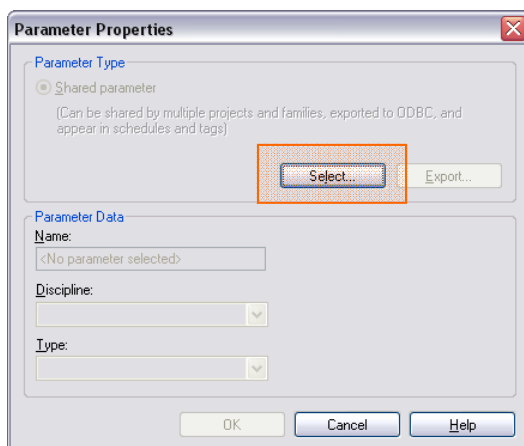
Parameter Properties

Parameter Type

Shared parameter

(Can be shared by multiple projects and families, exported to ODBC, and appear in schedules and tags)

Select...

Export...

Parameter Data

Name:

<No parameter selected>

Discipline:

Type:

OK

Cancel

Help